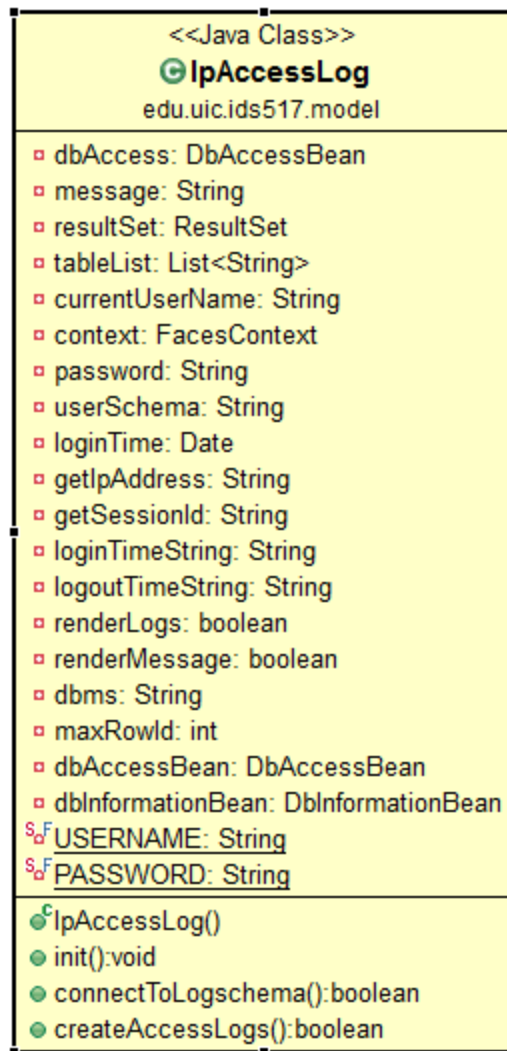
<<Java Class>>
IpAccessLog
edu.uic.ids517.model

dbAccess: DbAccessBean
message: String
resultSet: ResultSet
tableList: List<String>
currentUserName: String
context: FacesContext
password: String
userSchema: String
loginTime: Date
getIpAddress: String
getSessionId: String
loginTimeString: String
logoutTimeString: String
renderLogs: boolean
renderMessage: boolean
dbms: String
maxRowId: int
dbAccessBean: DbAccessBean
dbInformationBean: DbInformationBean
SF USERNAME: String
SF PASSWORD: String

C IpAccessLog()
init():void
connectToLogschema():boolean
createAccessLogs():boolean